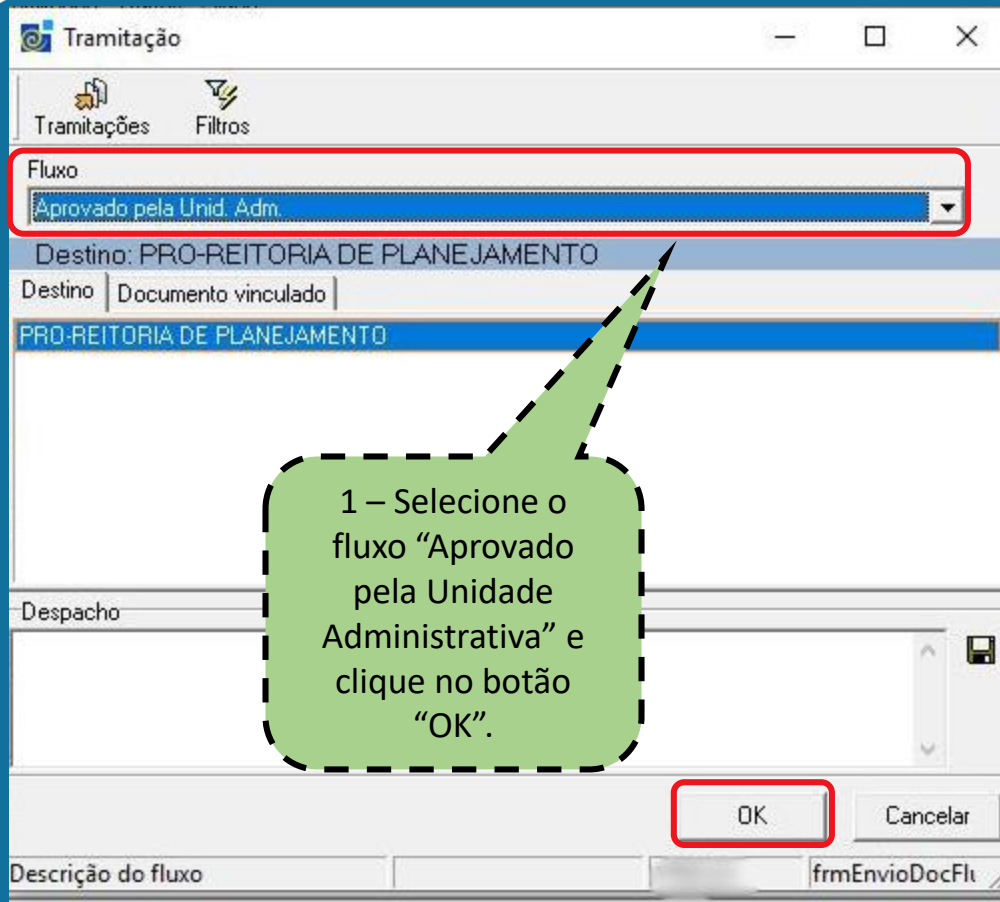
Tramitação

Tramitações
Filtros

Fluxo
Aprovado pela Unid. Adm.

Destino: PRO-REITORIA DE PLANEJAMENTO

Destino
Documento vinculado

PRO-REITORIA DE PLANEJAMENTO

1 – Selecione o fluxo “Aprovado pela Unidade Administrativa” e clique no botão “OK”.

Despacho

OK
Cancelar

Descrição do fluxo
frmEnvioDocFl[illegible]